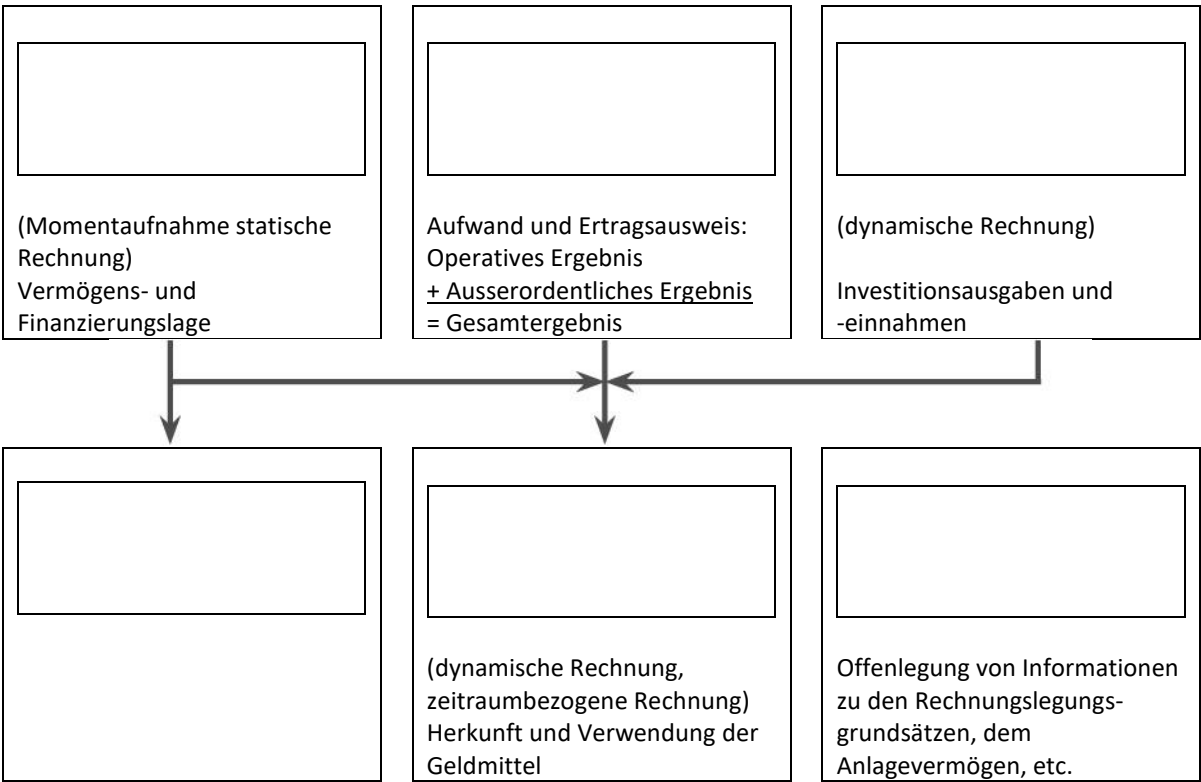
(Momentaufnahme statische Rechnung)
Vermögens- und Finanzierungslage

Aufwand und Ertragsausweis:
Operatives Ergebnis
+ Ausserordentliches Ergebnis
= Gesamtergebnis

(dynamische Rechnung)

Investitionsausgaben und -einnahmen

(dynamische Rechnung, zeitraumbezogene Rechnung)
Herkunft und Verwendung der Geldmittel

Offenlegung von Informationen zu den Rechnungslegungsgrundsätzen, dem Anlagevermögen, etc.